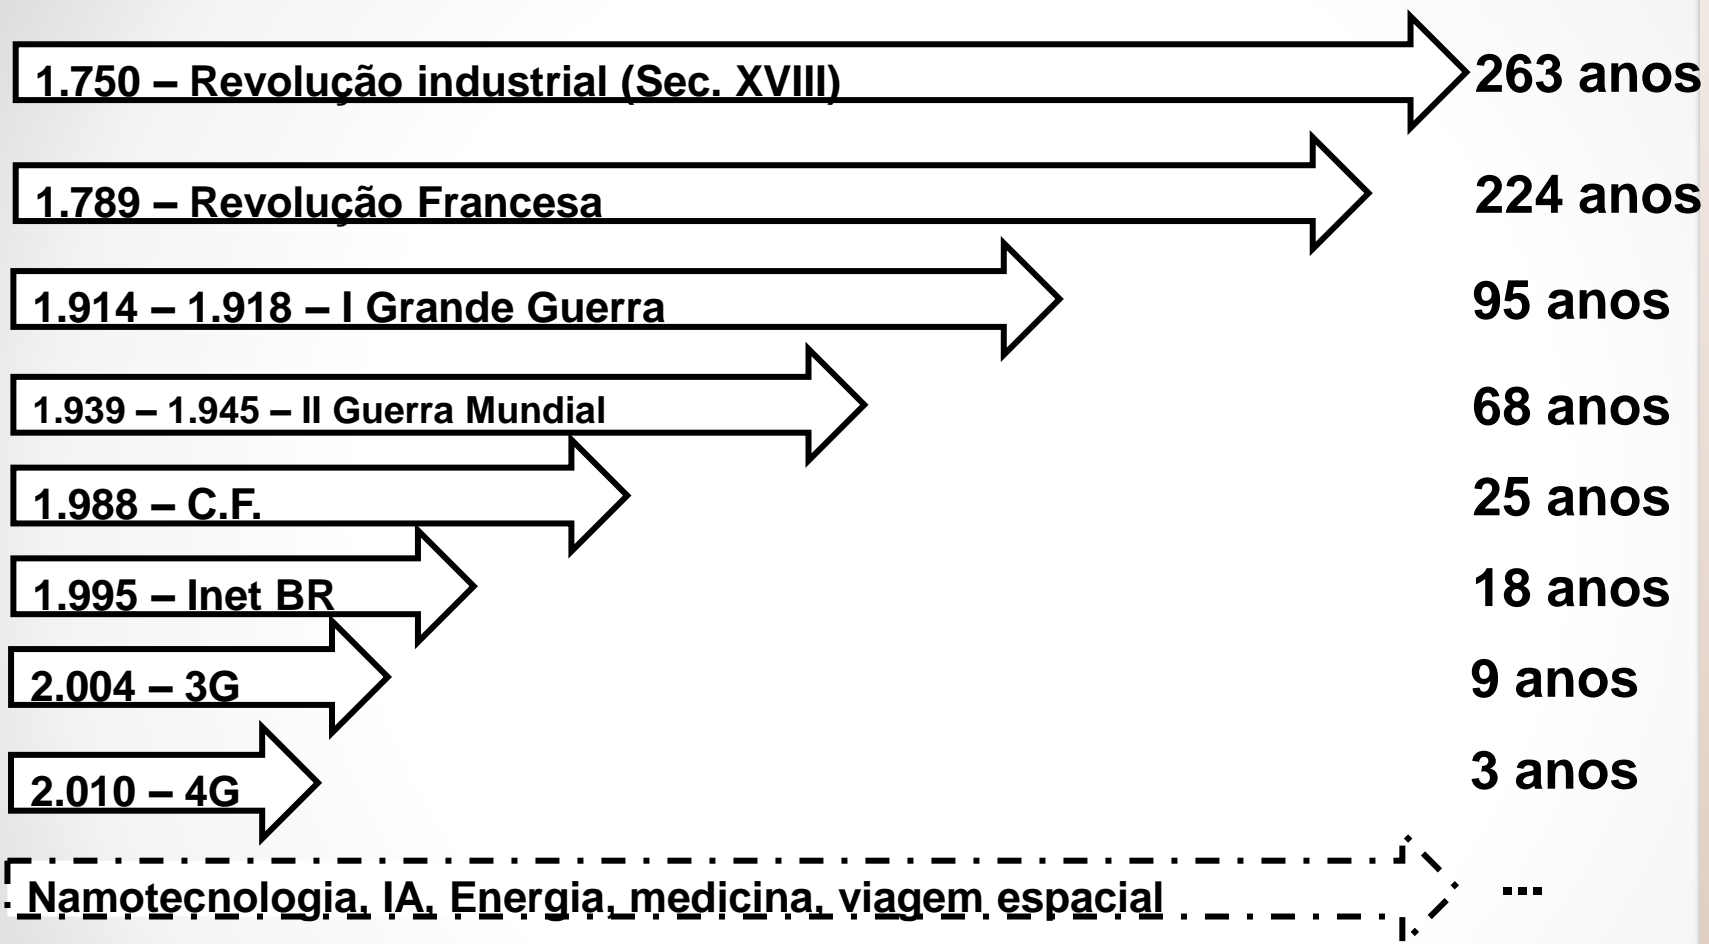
1.750 – Revolução industrial (Sec. XVIII) 263 anos

1.789 – Revolução Francesa 224 anos

1.914 – 1.918 – I Grande Guerra 95 anos

1.939 – 1.945 – II Guerra Mundial 68 anos

1.988 – C.F. 25 anos

1.995 – Inet BR 18 anos

2.004 – 3G 9 anos

2.010 – 4G 3 anos

Namotecnologia, IA, Energia, medicina, viagem espacial ...